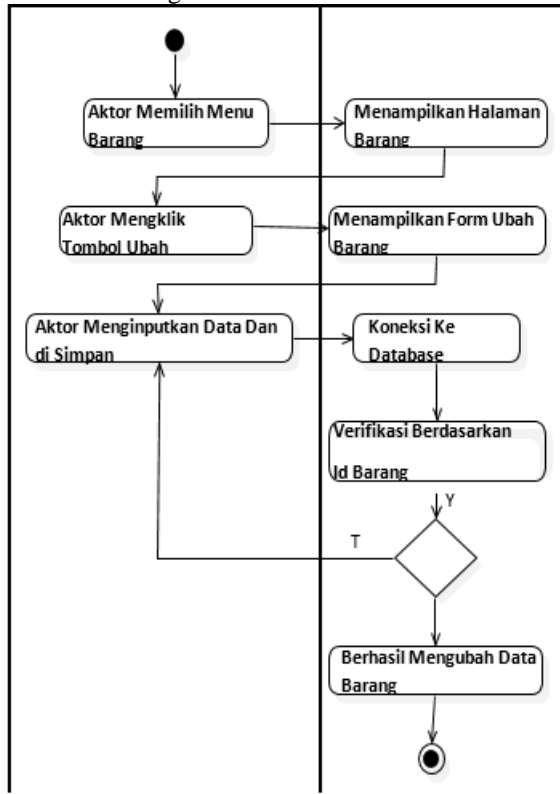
Aktor Memilih Menu Barang

Menampilkan Halaman Barang

Aktor Mengklik Tombol Ubah

Menampilkan Form Ubah Barang

Aktor Menginputkan Data Dan di Simpan

Koneksi Ke Database

Verifikasi Berdasarkan Id Barang

Y

T

Berhasil Mengubah Data Barang